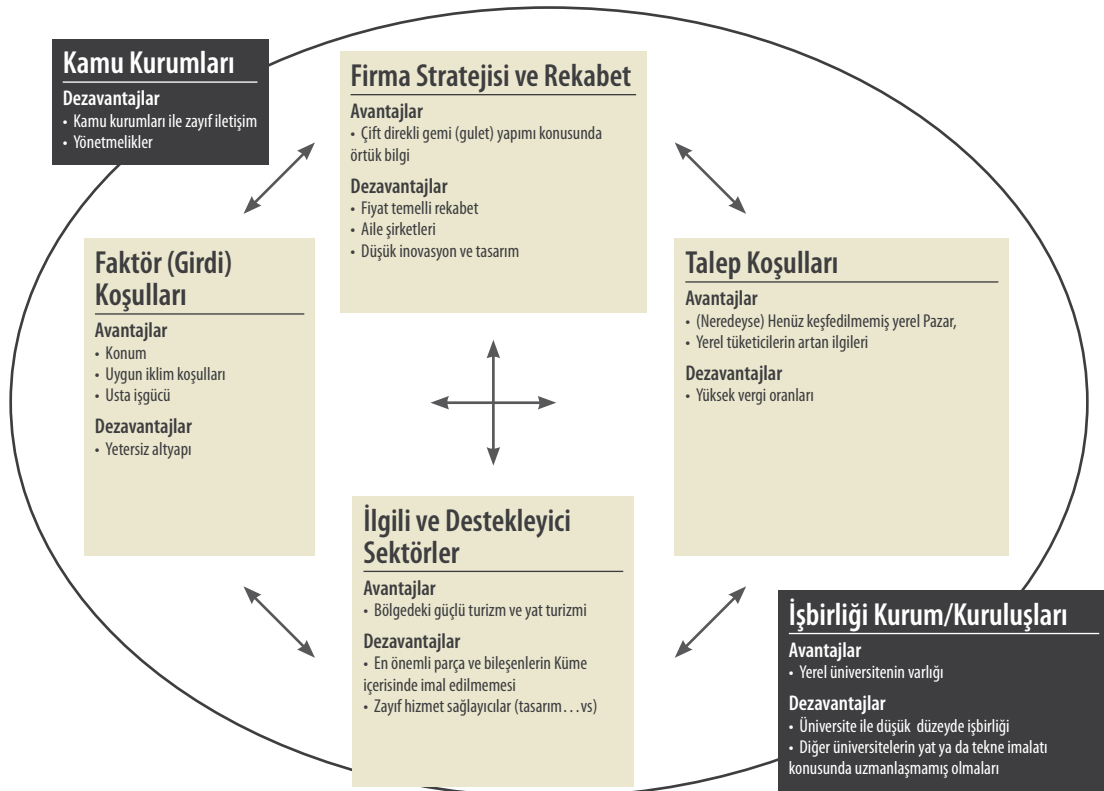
Kamu Kurumları

Dezavantajlar
• Kamu kurumları ile zayıf iletişim
• Yönetmelikler

Firma Stratejisi ve Rekabet

Avantajlar
• Çift direkli gemi (gulet) yapımı konusunda örtük bilgi

Dezavantajlar
• Fiyat temelli rekabet
• Aile şirketleri
• Düşük inovasyon ve tasarım

Faktör (Girdi) Koşulları

Avantajlar
• Konum
• Uygun iklim koşulları
• Usta işgücü

Dezavantajlar
• Yetersiz altyapı

Talep Koşulları

Avantajlar
• (Neredeyse) Henüz keşfedilmemiş yerel Pazar,
• Yerel tüketicilerin artan ilgileri

Dezavantajlar
• Yüksek vergi oranları

İlgili ve Destekleyici Sektörler

Avantajlar
• Bölgedeki güçlü turizm ve yat turizmi

Dezavantajlar
• En önemli parça ve bileşenlerin Küme içerisinde imal edilmemesi
• Zayıf hizmet sağlayıcılar (tasarım…vs)

İşbirliği Kurum/Kuruluşları

Avantajlar
• Yerel üniversitenin varlığı

Dezavantajlar
• Üniversite ile düşük düzeyde işbirliği
• Diğer üniversitelerin yat ya da tekne imalatı konusunda uzmanlaşmamış olmaları